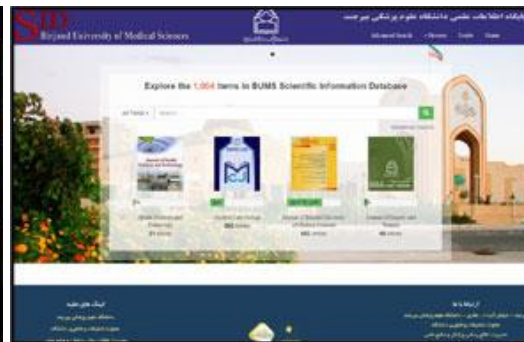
SID
Birjand University of Medical Sciences

پایگاه اطلاعات علمی دانشگاه علوم پزشکی بیرجند

Advanced Search
Browse
English
Home

Explore the 1,064 Items in BUMS Scientific Information Database

All Fields
Search

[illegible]

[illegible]
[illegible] Items

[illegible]
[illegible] Items

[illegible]
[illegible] Items

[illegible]
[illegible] Items

لینک های مفید
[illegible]
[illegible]
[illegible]

ارتباط با ما
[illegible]
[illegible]
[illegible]